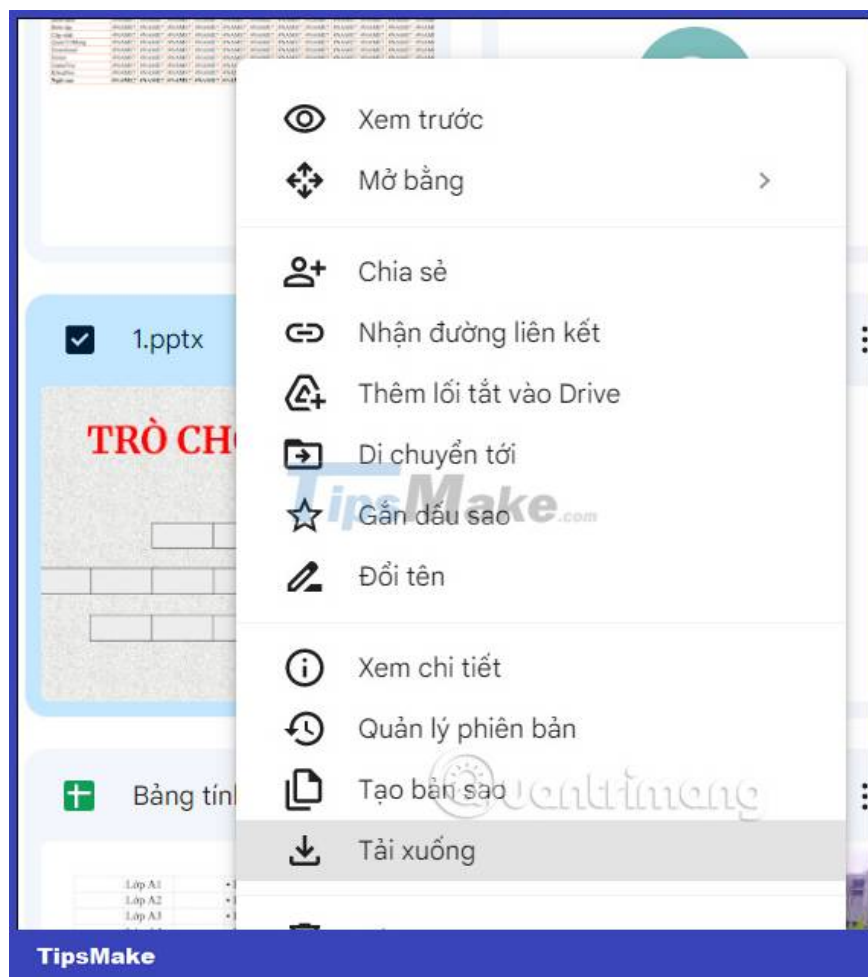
Xem trước
Mở bằng
Chia sẻ
Nhận đường liên kết
Thêm lối tắt vào Drive
Di chuyển tới
Gắn dấu sao
Đổi tên
Xem chi tiết
Quản lý phiên bản
Tạo bản sao
Tải xuống

1.pptx
TRÒ CHƠ
Bảng tính
Lớp A1
Lớp A2
Lớp A3

TipsMake.com
Quantrimang
TipsMake